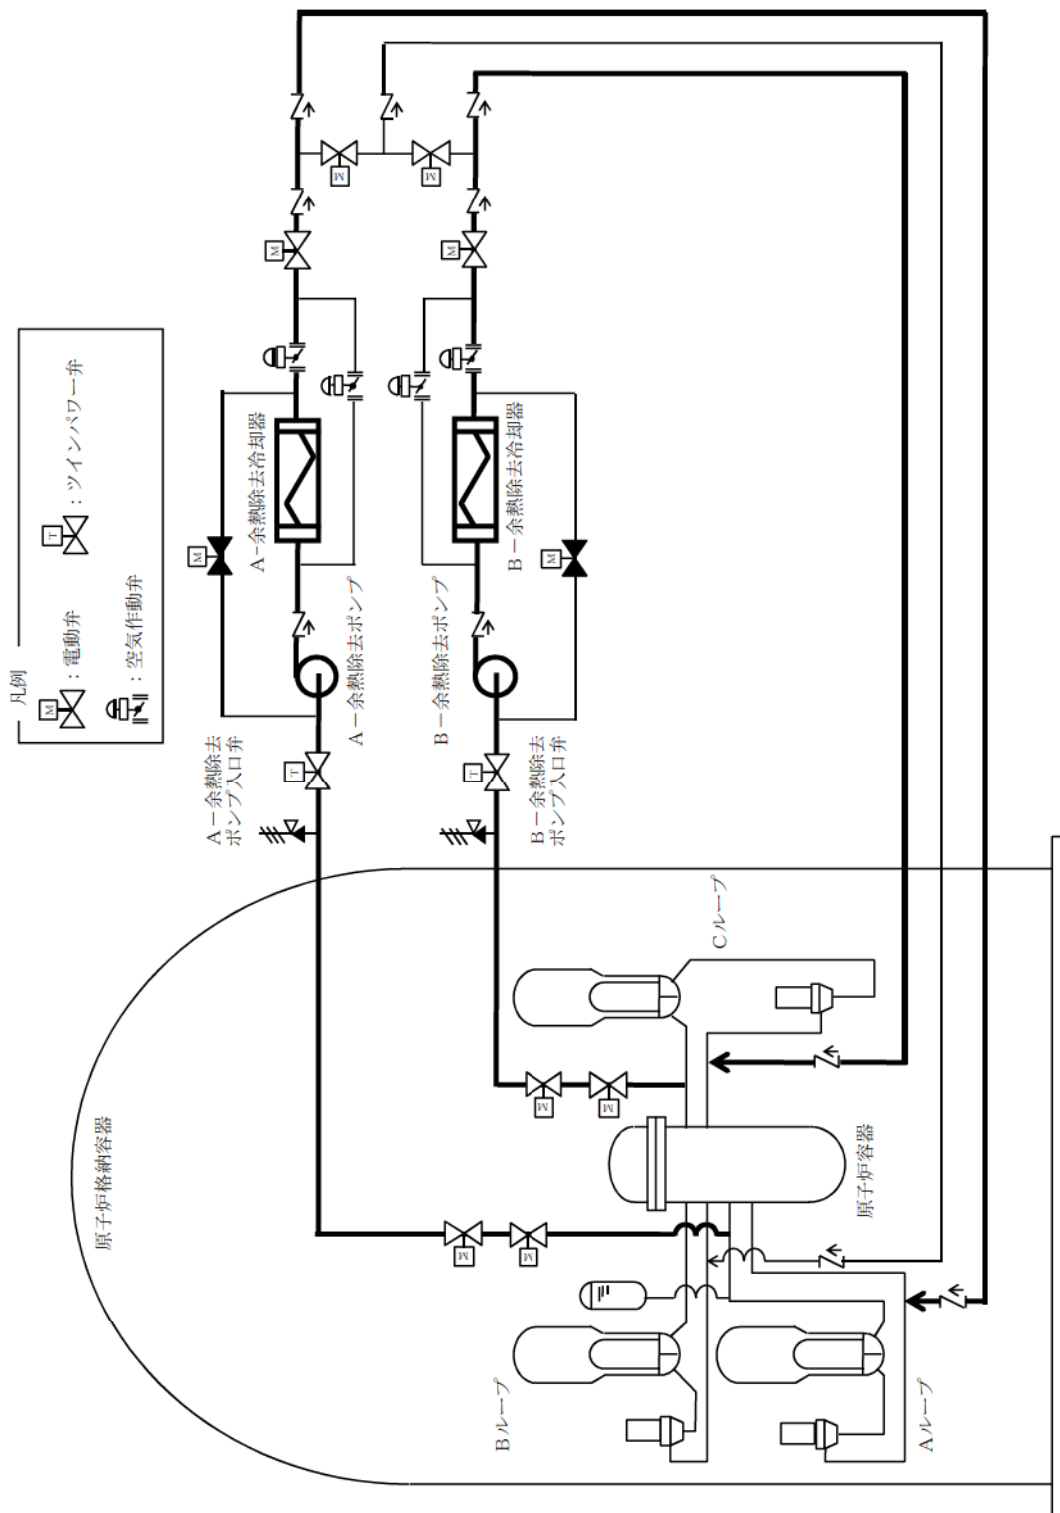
凡例

M：電動弁

T：ツインパワー弁

：空気作動弁

A－余熱除去冷却器

B－余熱除去冷却器

A－余熱除去ポンプ

B－余熱除去ポンプ

A－余熱除去ポンプ入口弁

B－余熱除去ポンプ入口弁

原子炉格納容器

Cループ

原子炉容器

Bループ

Aループ

M

M

M

M

M

M

M

M

M

M

T

T